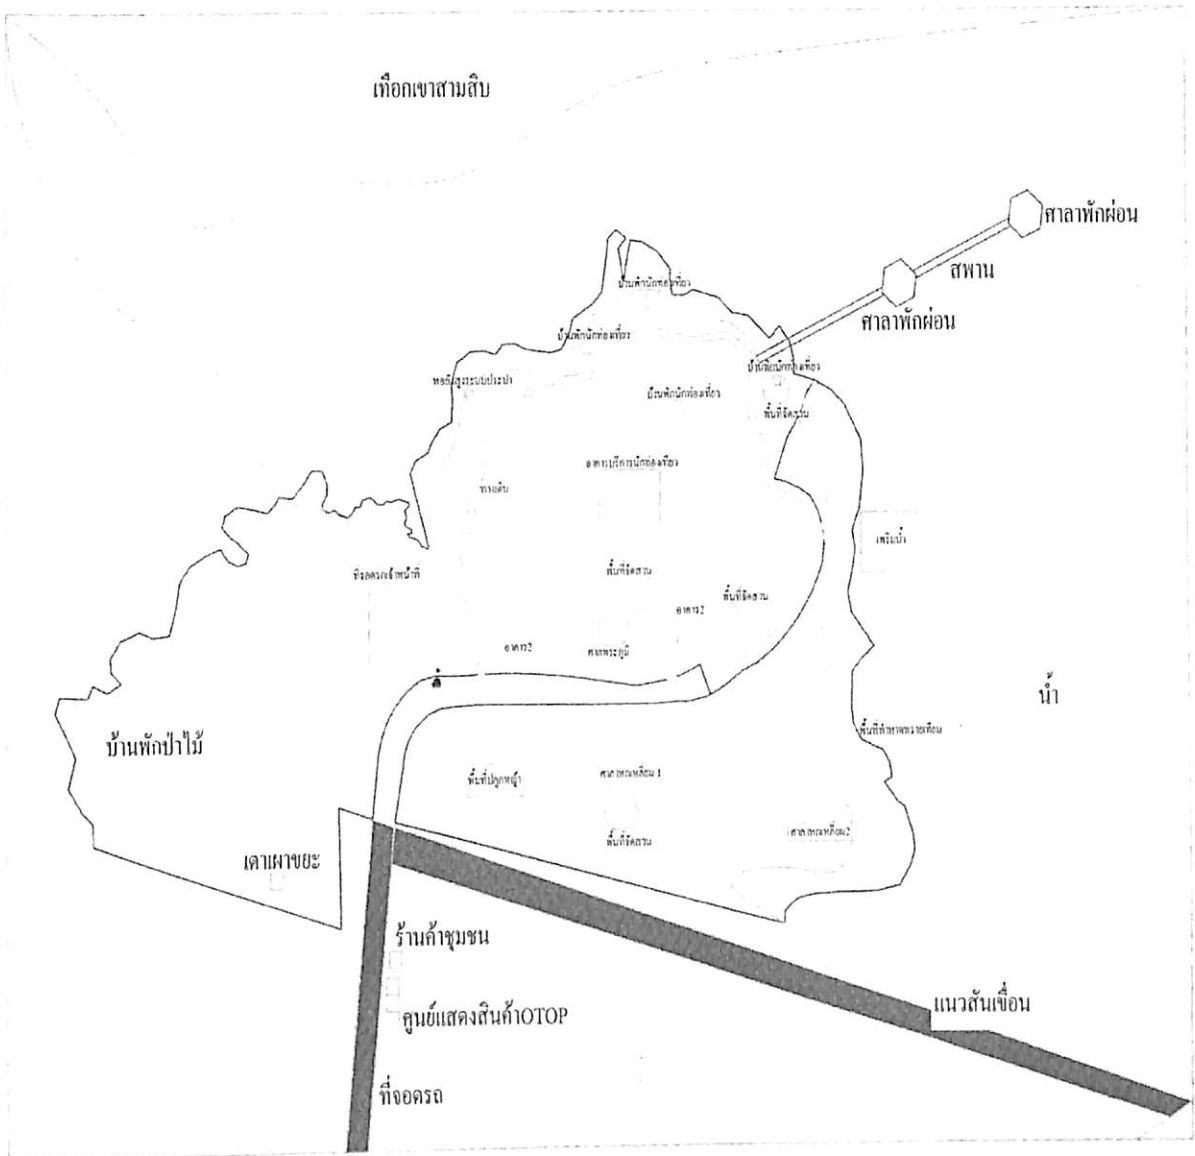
เทือกเขาสามสิบ

ศาลาพักผ่อน

สพาน

ศาลาพักผ่อน

บ้านพักนักท่องเที่ยว

บ้านพักนักท่องเที่ยว

บ้านพักนักท่องเที่ยว

หอถังสูงระบบประปา

บ้านพักนักท่องเที่ยว

พื้นที่จัดสวน

อาคารบริการนักท่องเที่ยว

ทางเดิน

เครื่องน้ำ

ที่จอดรถเจ้าหน้าที่

พื้นที่จัดสวน

พื้นที่จัดสวน

อาคาร2

อาคาร2

ศาลพระภูมิ

น้ำ

พื้นที่กิจกรรมชายหาด

บ้านพักป่าไม้

พื้นที่ปลูกหญ้า

ศาลาพักผ่อน 1

พื้นที่จัดสวน

ศาลาพักผ่อน2

เตาเผาขยะ

ร้านค้าชุมชน

ศูนย์แสดงสินค้าOTOP

แนวสันเขื่อน

ที่จอดรถ